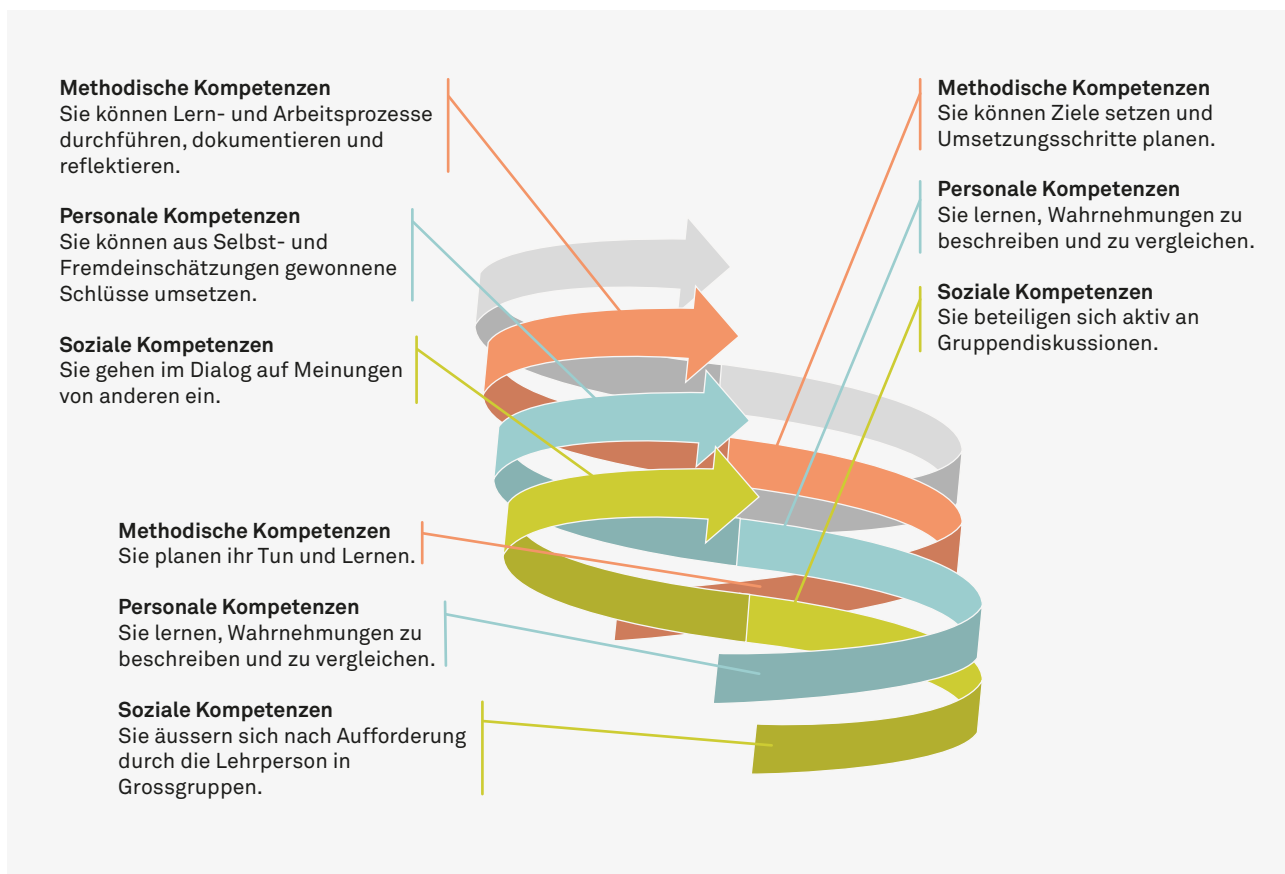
**Methodische Kompetenzen**
Sie können Lern- und Arbeitsprozesse durchführen, dokumentieren und reflektieren.

**Personale Kompetenzen**
Sie können aus Selbst- und Fremdeinschätzungen gewonnene Schlüsse umsetzen.

**Soziale Kompetenzen**
Sie gehen im Dialog auf Meinungen von anderen ein.

**Methodische Kompetenzen**
Sie planen ihr Tun und Lernen.

**Personale Kompetenzen**
Sie lernen, Wahrnehmungen zu beschreiben und zu vergleichen.

**Soziale Kompetenzen**
Sie äussern sich nach Aufforderung durch die Lehrperson in Grossgruppen.

**Methodische Kompetenzen**
Sie können Ziele setzen und Umsetzungsschritte planen.

**Personale Kompetenzen**
Sie lernen, Wahrnehmungen zu beschreiben und zu vergleichen.

**Soziale Kompetenzen**
Sie beteiligen sich aktiv an Gruppendiskussionen.